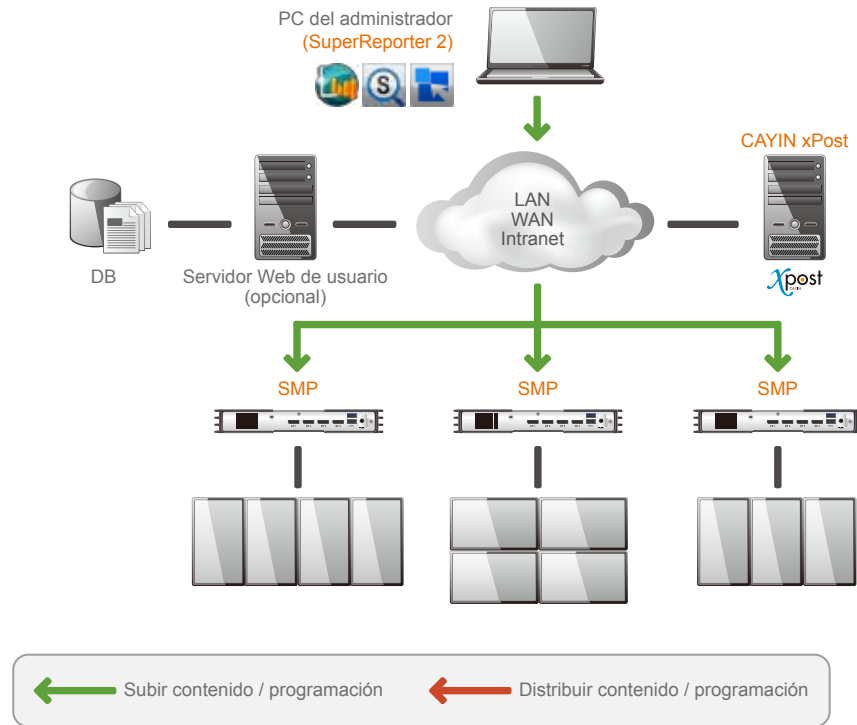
PC del administrador
(SuperReporter 2)

CAYIN xPost

LAN
WAN
Intranet

DB

Servidor Web de usuario
(opcional)

xpost

SMP

SMP

SMP

Subir contenido / programación

Distribuir contenido / programación